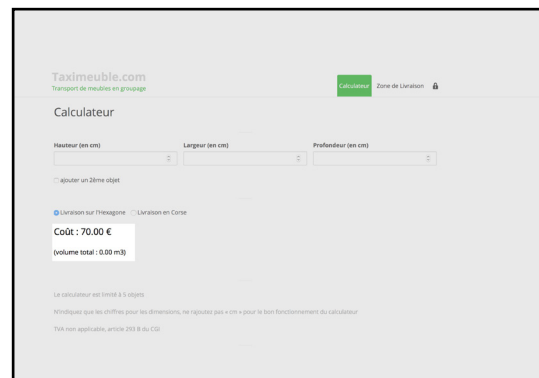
Taximeuble.com
Transport de meubles en groupage

Calculateur Zone de Livraison

Calculateur

Hauteur (en cm)

Largeur (en cm)

Profondeur (en cm)

ajouter un 2ème objet

Livraison sur l'Hexagone Livraison en Corse

Coût : 70.00 €

(volume total : 0.00 m3)

Le calculateur est limité à 5 objets

N'indiquez que les chiffres pour les dimensions, ne rajoutez pas « cm » pour le bon fonctionnement du calculateur

TVA non applicable, article 293 B du CGI